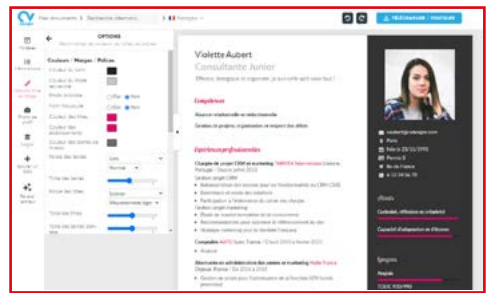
Mes documents > Recherche alternanc... | Français

TÉLÉCHARGER / PARTAGER

OPTIONS

Couleurs / Marges / Polices

Couleur du nom

Couleur du texte secondaire

Mode écriture

Nom Majuscule

Couleur des titres

Couleur des sous-titres

Couleur des dates

Police des textes

Taille des textes

Police des titres

Taille des titres

Taille des titres sous titre

Violette Aubert

Consultante Junior

Efficace, énergique et organisée, je suis celle qu'il vous faut !

Compétences

Experience professionnelles

Chargée de projet CRM et marketing

Consultante

Alternante en administration des ventes et marketing

Atouts

Langues

Anglais